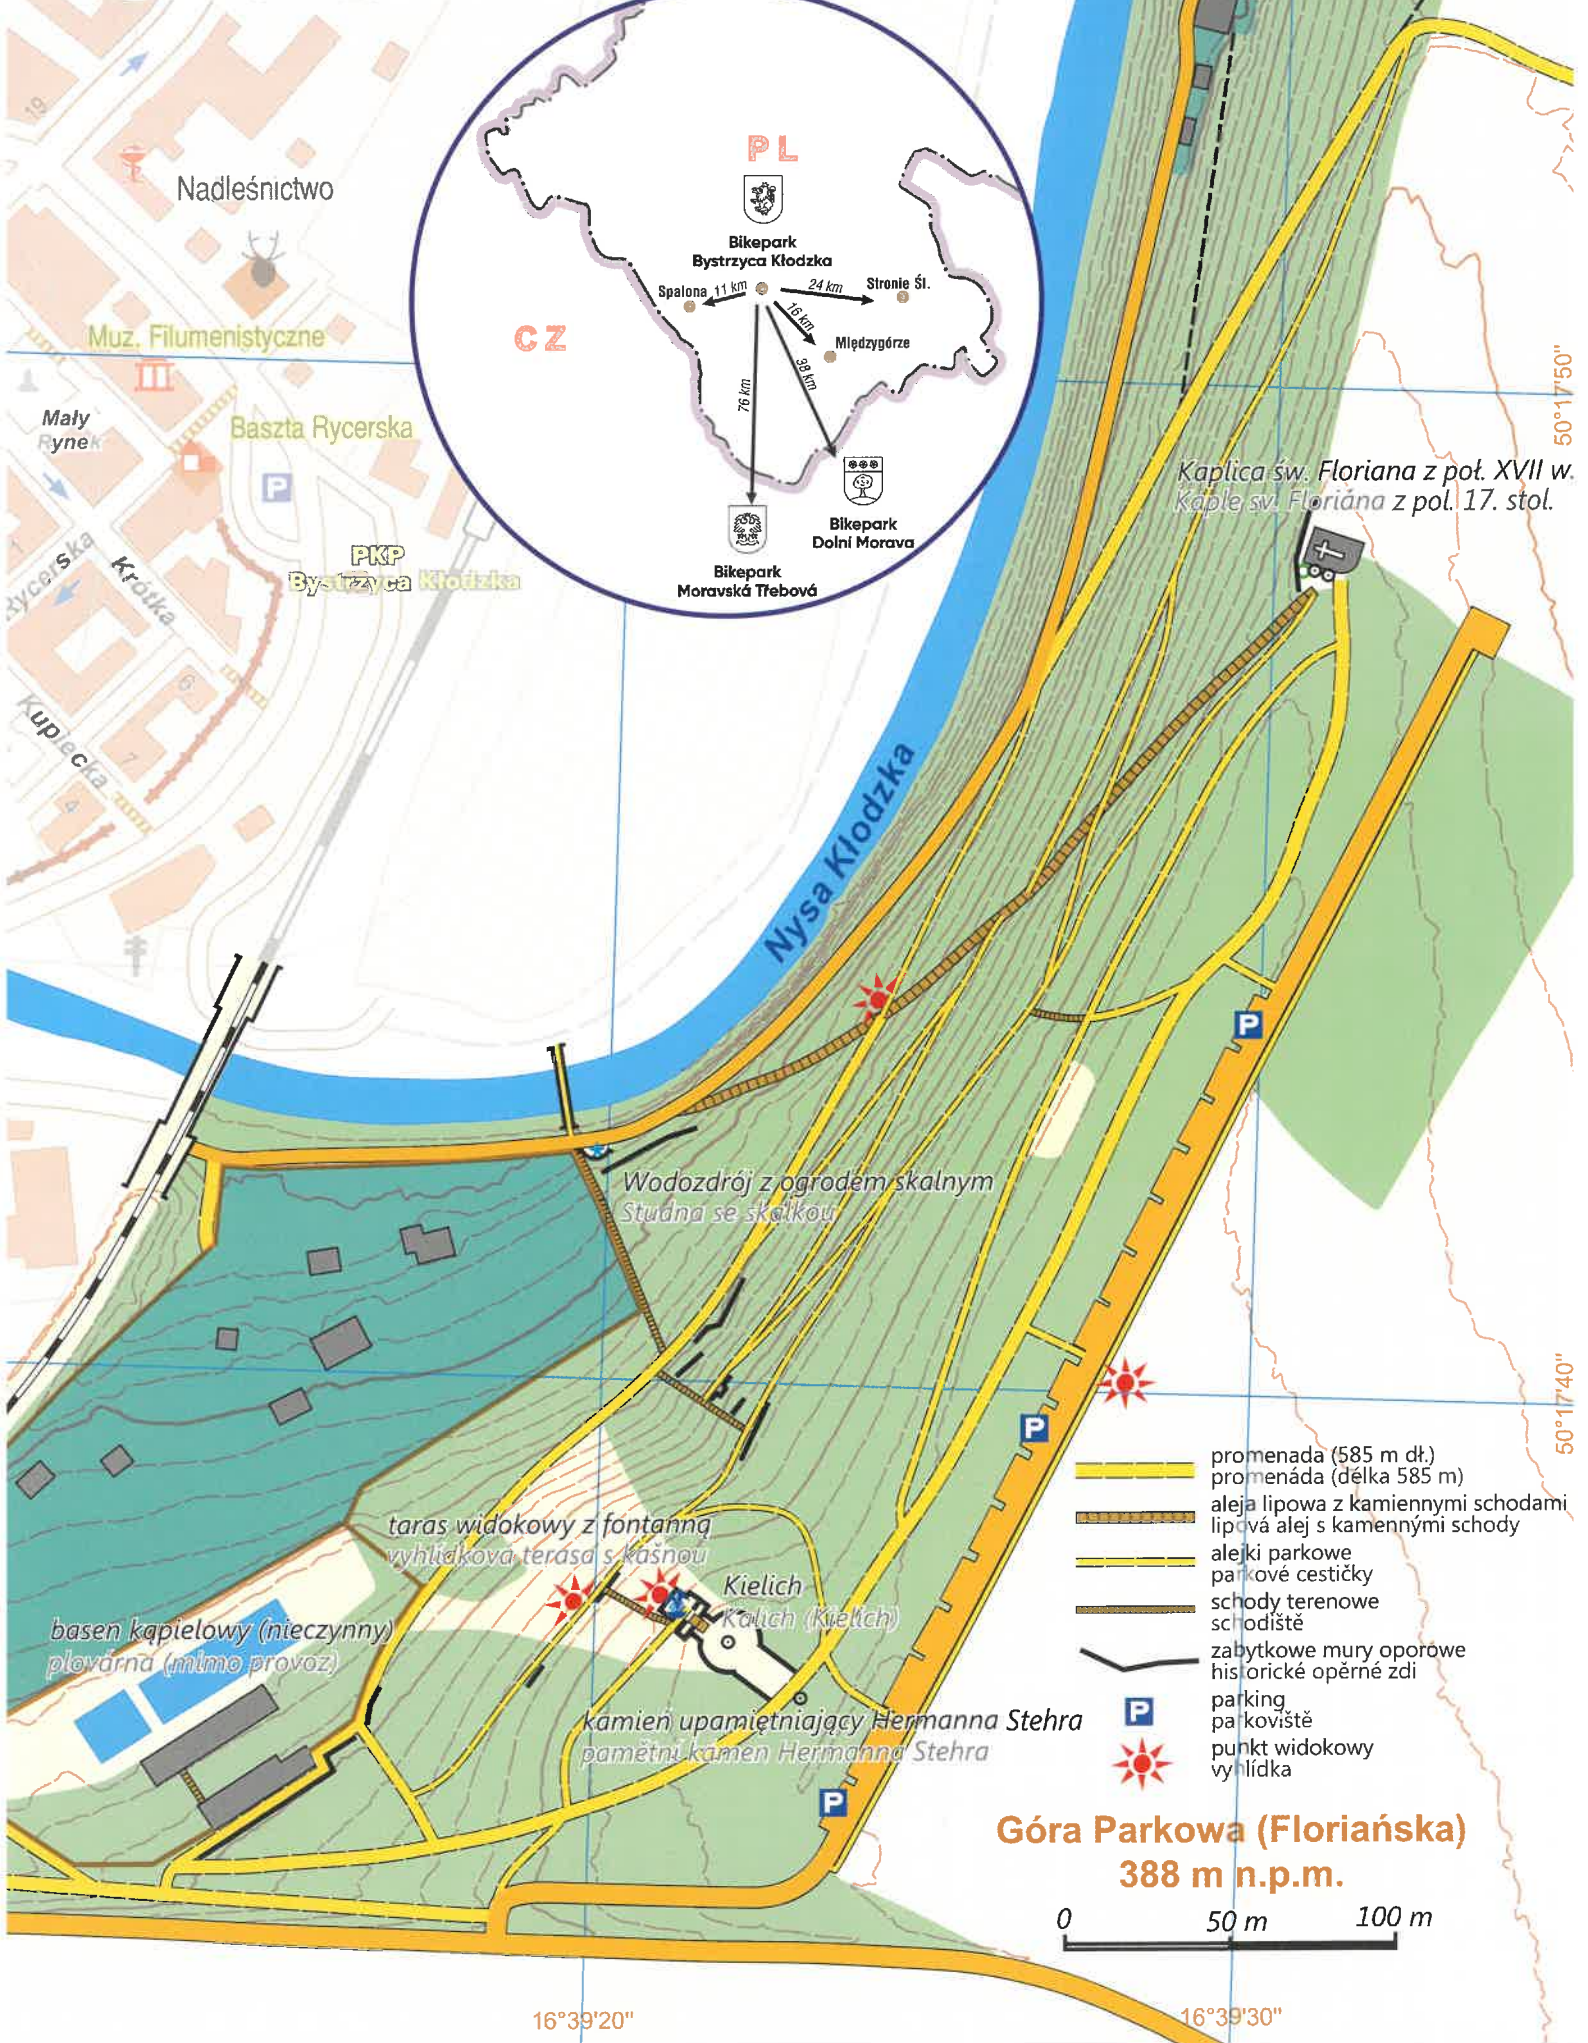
19

Nadleśnictwo

Muz. Filumenistyczne

Mały Rynek

Baszta Rycerska

P

PKP
Bystrzyca Kłodzka

Rycerska

Krótka

Kupiecka

6

7

4

PL

Bikepark
Bystrzyca Kłodzka

Spalona 11 km

24 km Stronie Śl.

16 km

Międzygórze

38 km

76 km

CZ

Bikepark
Dolní Morava

Bikepark
Moravská Třebová

Nysa Kłodzka

50°17'50"

Kaplica św. Floriana z poł. XVII w.
Kaple sv. Floriána z pol. 17. stol.

P

Wodozdrój z ogrodem skalnym
Studna se skalkou

P

50°17'40"

taras widokowy z fontanną
vyhlídková terasa s kašnou

Kielich
Kalich (Kielich)

basen kąpielowy (nieczynny)
plovárna (mimo provoz)

kamień upamiętniający Hermanna Stehra
pamětní kámen Hermanna Stehra

P

promenada (585 m dł.)
promenáda (délka 585 m)

aleja lipowa z kamiennymi schodami
lipová alej s kamennými schody

alejki parkowe
parkové cestičky

schody terenowe
schodiště

zabytkowe mury oporowe
historické opěrné zdi

P parking
parkoviště

punkt widokowy
vyhlídka

Góra Parkowa (Floriańska)
388 m n.p.m.

0 50 m 100 m

16°39'20"

16°39'30"